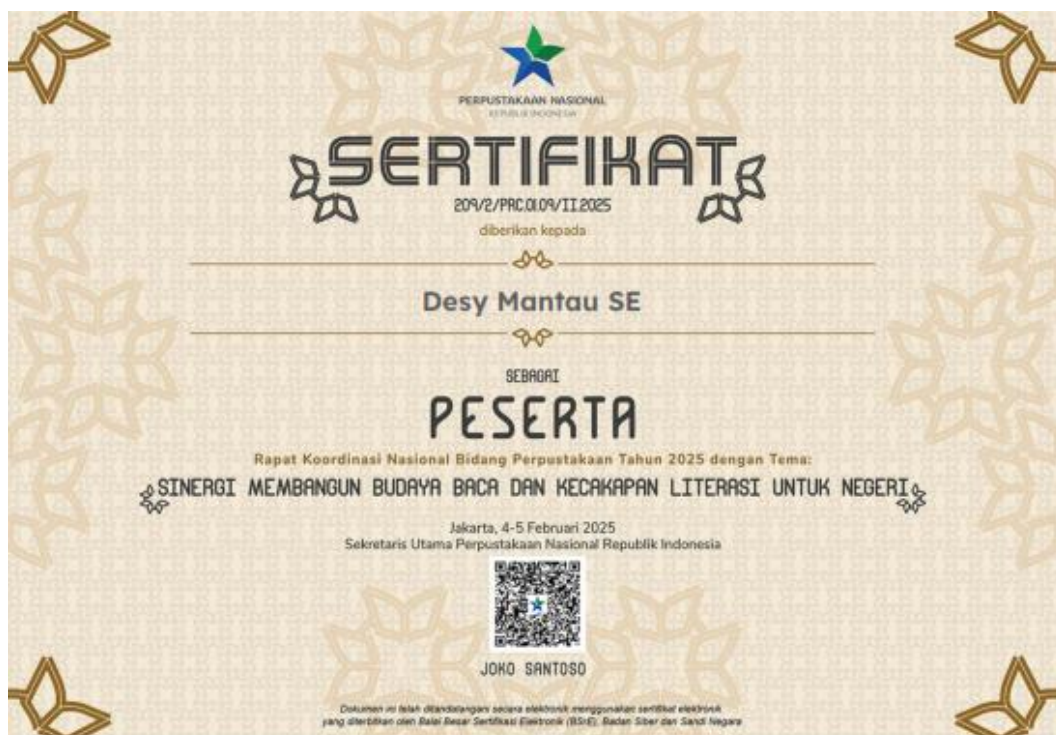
PERPUSTAKAAN NASIONAL
REPUBLIK INDONESIA

SERTIFIKAT
2019/2/PRC.01.09/II.2025
diberikan kepada

Desy Mantau SE

SEBAGAI
PESERTA
Rapat Koordinasi Nasional Bidang Perpustakaan Tahun 2025 dengan Tema:
SINERGI MEMBANGUN BUDAYA BACA DAN KECAKAPAN LITERASI UNTUK NEGERI

Jakarta, 4-5 Februari 2025
Sekretaris Utama Perpustakaan Nasional Republik Indonesia

JOKO SANTOSO

Dokumen ini telah ditandatangani secara elektronik menggunakan sertifikat elektronik yang diterbitkan oleh Balai Besar Sertifikasi Elektronik (BSrE), Badan Siber dan Sandi Negara